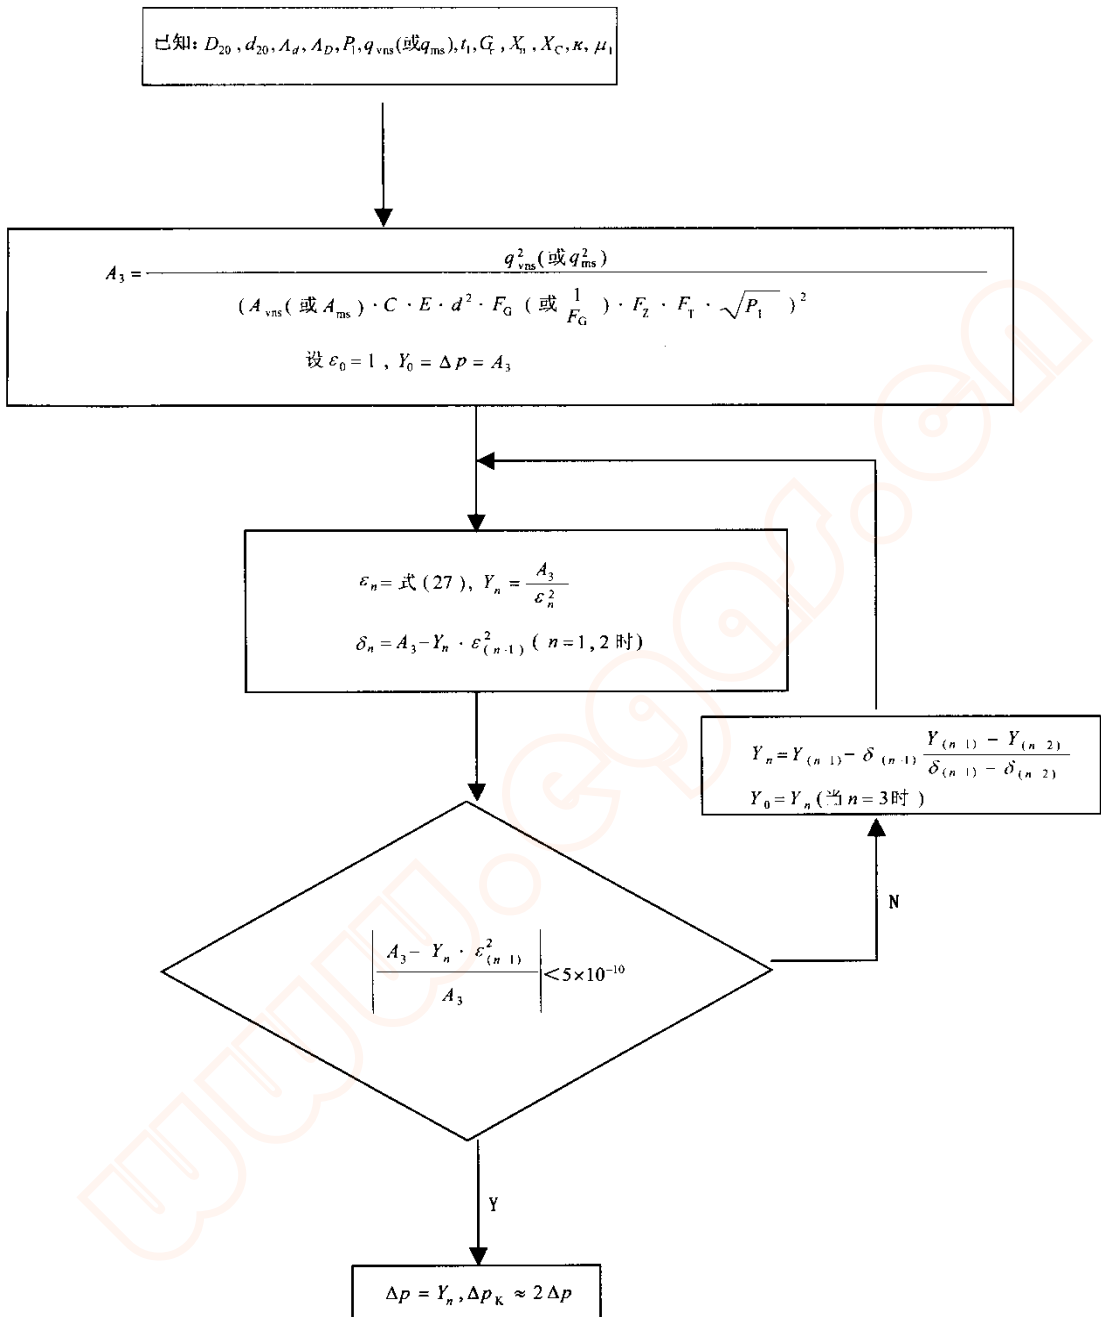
已知: $D_{20}$, $d_{20}$, $A_d$, $A_D$, $P_1$, $q_{vns}$(或$q_{ms}$), $t_1$, $G_r$, $X_n$, $X_C$, $\kappa$, $\mu_1$

$A_3 = \frac{q^2_{vns}(或q^2_{ms})}{(A_{vns}(或A_{ms}) \cdot C \cdot E \cdot d^2 \cdot F_G (或\frac{1}{F_G}) \cdot F_Z \cdot F_T \cdot \sqrt{P_1})^2}$

设 $\varepsilon_0 = 1$, $Y_0 = \Delta p = A_3$

$\varepsilon_n$= 式(27), $Y_n = \frac{A_3}{\varepsilon^2_n}$

$\delta_n = A_3 - Y_n \cdot \varepsilon^2_{(n-1)}$ ($n=1,2$ 时)

$Y_n = Y_{(n-1)} - \delta_{(n-1)} \frac{Y_{(n-1)} - Y_{(n-2)}}{\delta_{(n-1)} - \delta_{(n-2)}}$

$Y_0 = Y_n$(当 $n=3$时)

$\left|\frac{A_3 - Y_n \cdot \varepsilon^2_{(n-1)}}{A_3}\right| < 5\times10^{-10}$

N

Y

$\Delta p = Y_n$, $\Delta p_K \approx 2\Delta p$